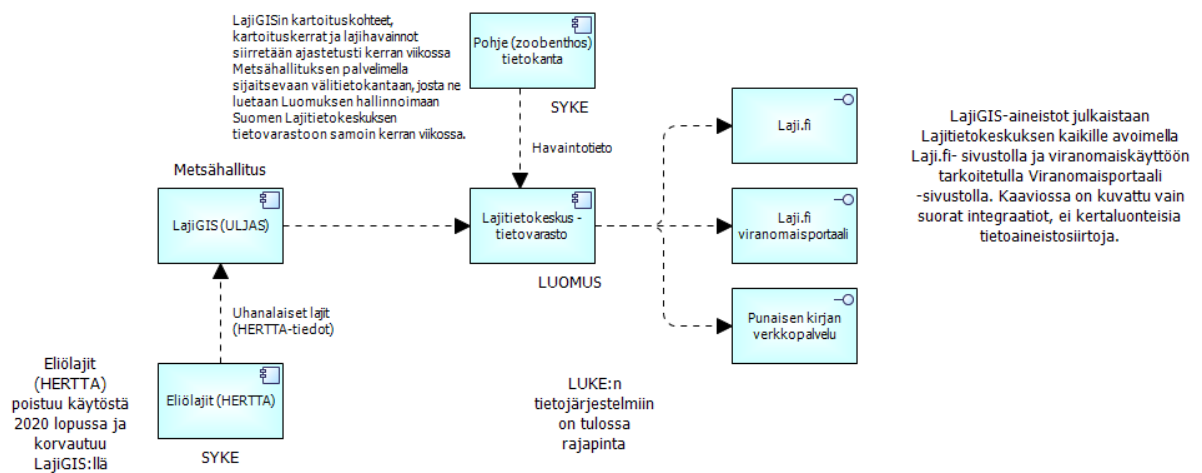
LajiGISin kartoituskohteet, kartoituskerrat ja lajihavainnot siirretään ajastetusti kerran viikossa Metsähallituksen palvelimella sijaitsevaan välitietokantaan, josta ne luetaan Luomuksen hallinnoimaan Suomen Lajitietokeskuksen tietovarastoon samoin kerran viikossa.

Pohje (zoobenthos) tietokanta

SYKE

Havaintotieto

Metsähallitus

LajiGIS (ULJAS)

Lajitietokeskus - tietovarasto

LUOMUS

Laji.fi

Laji.fi viranomaisportaali

Punaisen kirjan verkkopalvelu

LajiGIS-aineistot julkaistaan Lajitietokeskuksen kaikille avoimella Laji.fi- sivustolla ja viranomaiskäyttöön tarkoitetulla Viranomaisportaali -sivustolla. Kaaviossa on kuvattu vain suorat integraatiot, ei kertaluonteisia tietoaineistosiirtoja.

Uhanalaiset lajit (HERTTA-tiedot)

Eliölajit (HERTTA) poistuu käytöstä 2020 lopussa ja korvautuu LajiGIS:llä

Eliölajit (HERTTA)

SYKE

LUKE:n tietojärjestelmiin on tulossa rajapinta